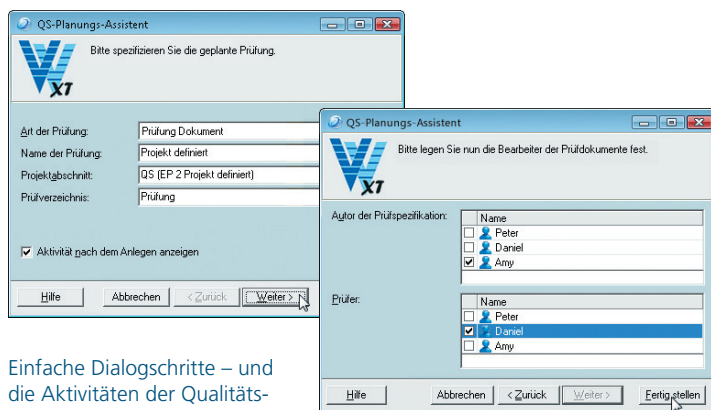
QS-Planungs-Assistent

Bitte spezifizieren Sie die geplante Prüfung.

XT

Art der Prüfung: Prüfung Dokument
Name der Prüfung: Projekt definiert
Projektabschnitt: QS (EP 2 Projekt definiert)
Prüfverzeichnis: Prüfung

Aktivität nach dem Anlegen anzeigen

Hilfe | Abbrechen | < Zurück | Weiter >

QS-Planungs-Assistent

Bitte legen Sie nun die Bearbeiter der Prüfdokumente fest.

XT

Autor der Prüfspezifikation:

| Name |
|---|
| Peter |
| Daniel |
| Amy |

Prüfer:

| Name |
|---|
| Peter |
| Daniel |
| Amy |

Hilfe | Abbrechen | < Zurück | Weiter > | Fertig stellen

Einfache Dialogschritte – und die Aktivitäten der Qualitäts-